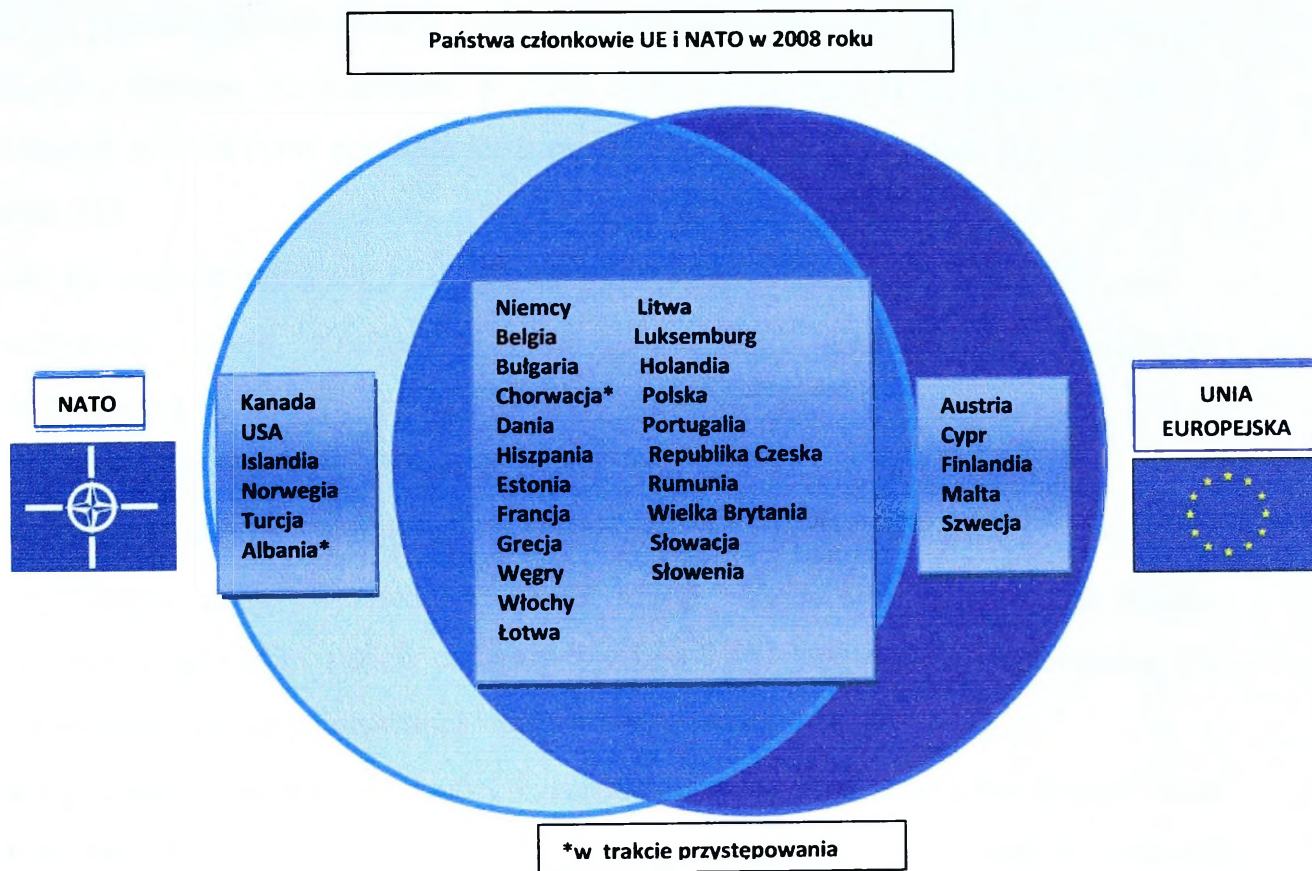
Państwa członkowie UE i NATO w 2008 roku

NATO

Kanada
USA
Islandia
Norwegia
Turcja
Albania*

Niemcy
Belgia
Bułgaria
Chorwacja*
Dania
Hiszpania
Estonia
Francja
Grecja
Węgry
Włochy
Łotwa

Litwa
Luksemburg
Holandia
Polska
Portugalia
Republika Czeska
Rumunia
Wielka Brytania
Słowacja
Słowenia

Austria
Cypr
Finlandia
Malta
Szwecja

UNIA EUROPEJSKA

*w trakcie przystępowania